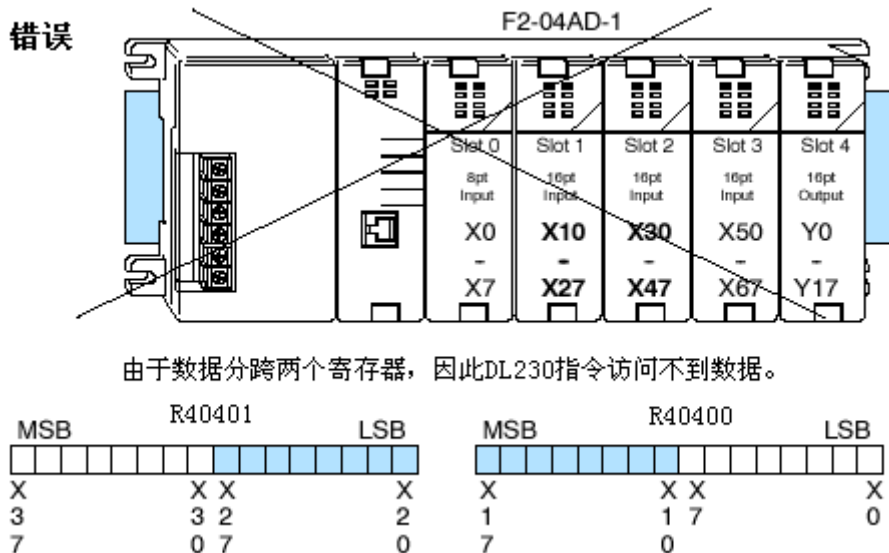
错误

F2-04AD-1

| Slot 0 | Slot 1 | Slot 2 | Slot 3 | Slot 4 |
|---|---|---|---|---|
| 8pt Input | 16pt Input | 16pt Input | 16pt Input | 16pt Output |
| X0 - X7 | X10 - X27 | X30 - X47 | X50 - X67 | Y0 - Y17 |

由于数据分跨两个寄存器，因此DL230指令访问不到数据。

MSB R40401 LSB

X X X X
3 3 2 2
7 0 7 0

MSB R40400 LSB

X X X X
1 1 7 0
7 0